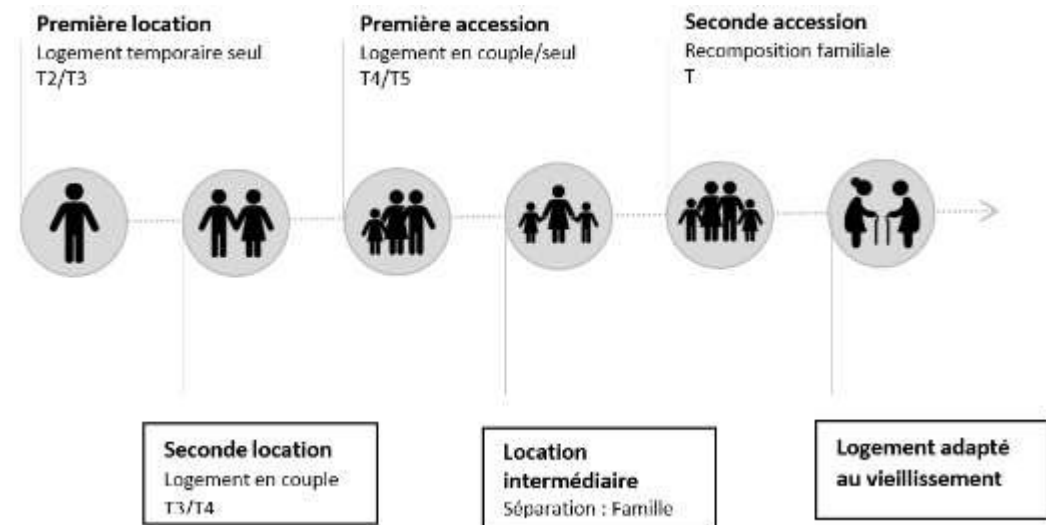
Première location
Logement temporaire seul
T2/T3

Première accession
Logement en couple/seul
T4/T5

Seconde accession
Recomposition familiale
T

Seconde location
Logement en couple
T3/T4

Location intermédiaire
Séparation : Famille

Logement adapté au vieillissement